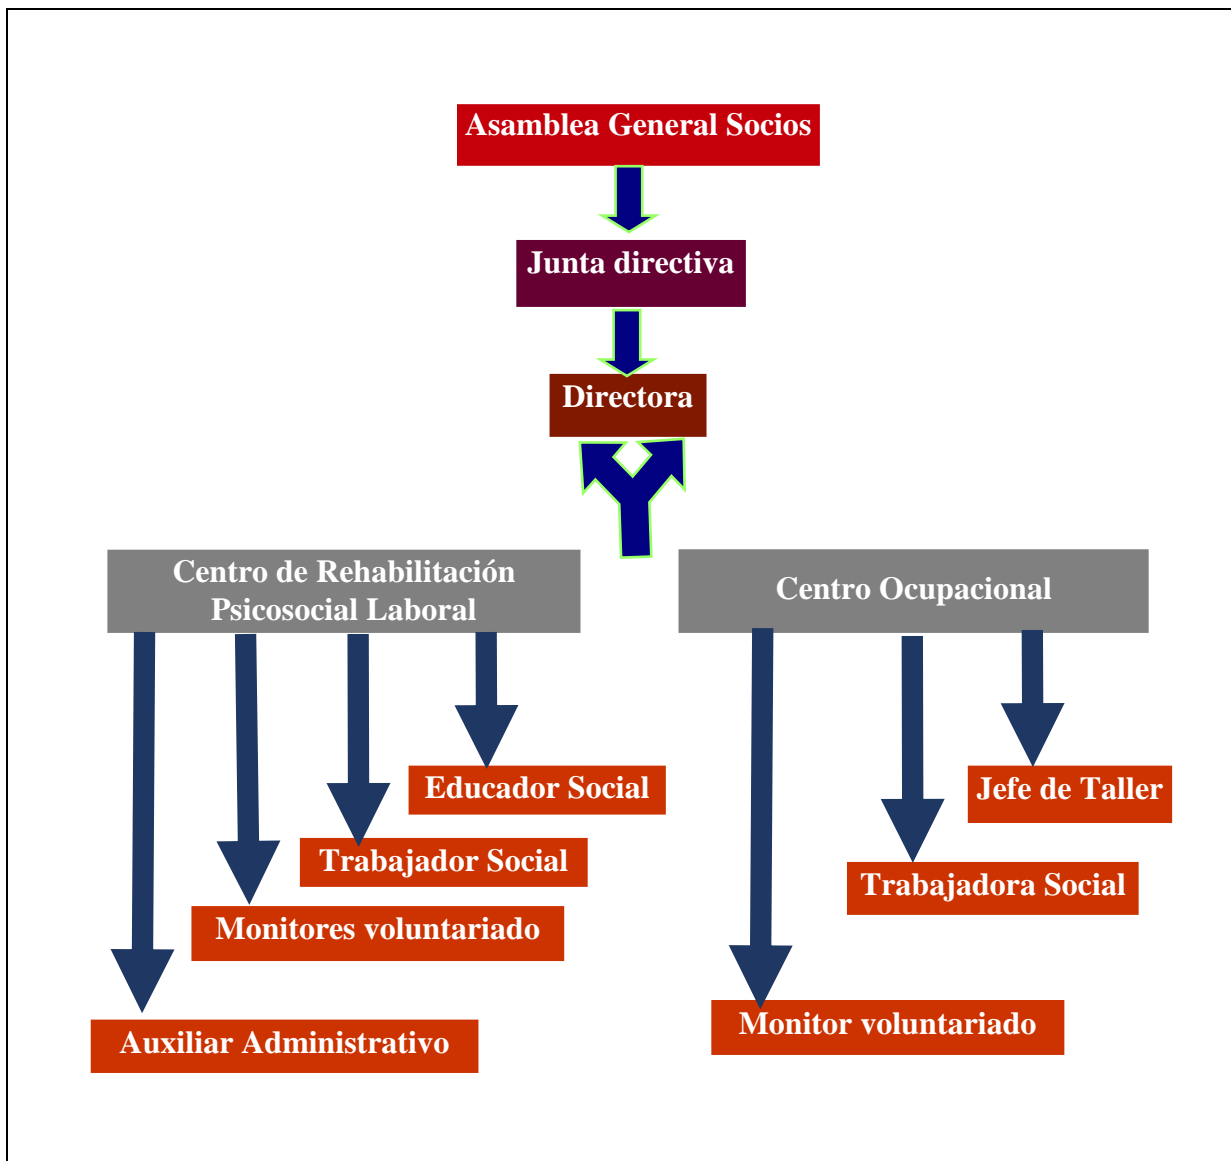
Asamblea General Socios

Junta directiva

Directora

Centro de Rehabilitación Psicosocial Laboral

Educador Social

Trabajador Social

Monitores voluntariado

Auxiliar Administrativo

Centro Ocupacional

Jefe de Taller

Trabajadora Social

Monitor voluntariado